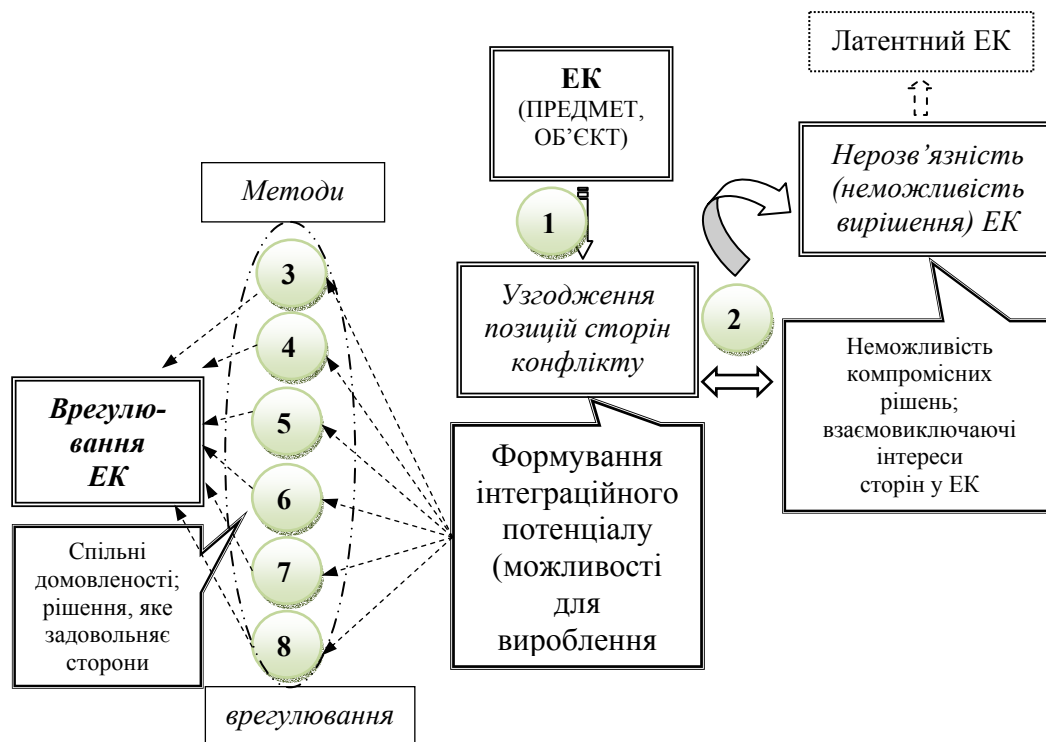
Латентний ЕК

ЕК
(ПРЕДМЕТ, ОБ'ЄКТ)

Нерозв'язність (неможливість вирішення) ЕК

Методи

1

3

4

5

6

7

8

Узгодження позицій сторін конфлікту

2

Неможливість компромісних рішень; взаємовиключаючі інтереси сторін у ЕК

Врегулювання ЕК

Формування інтеграційного потенціалу (можливості для вироблення

Спільні домовленості; рішення, яке задовольняє сторони

врегулювання